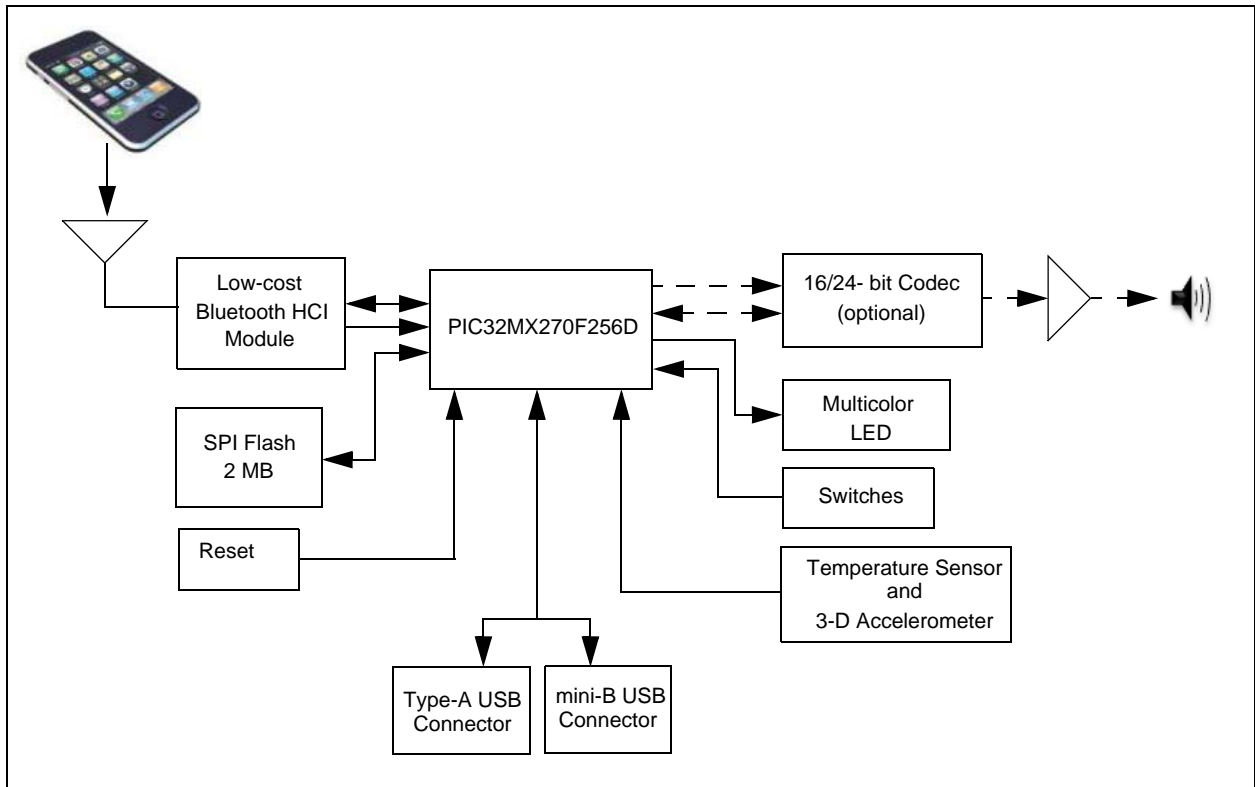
Low-cost Bluetooth HCI Module

PIC32MX270F256D

16/24- bit Codec (optional)

SPI Flash 2 MB

Multicolor LED

Switches

Reset

Temperature Sensor and 3-D Accelerometer

Type-A USB Connector

mini-B USB Connector